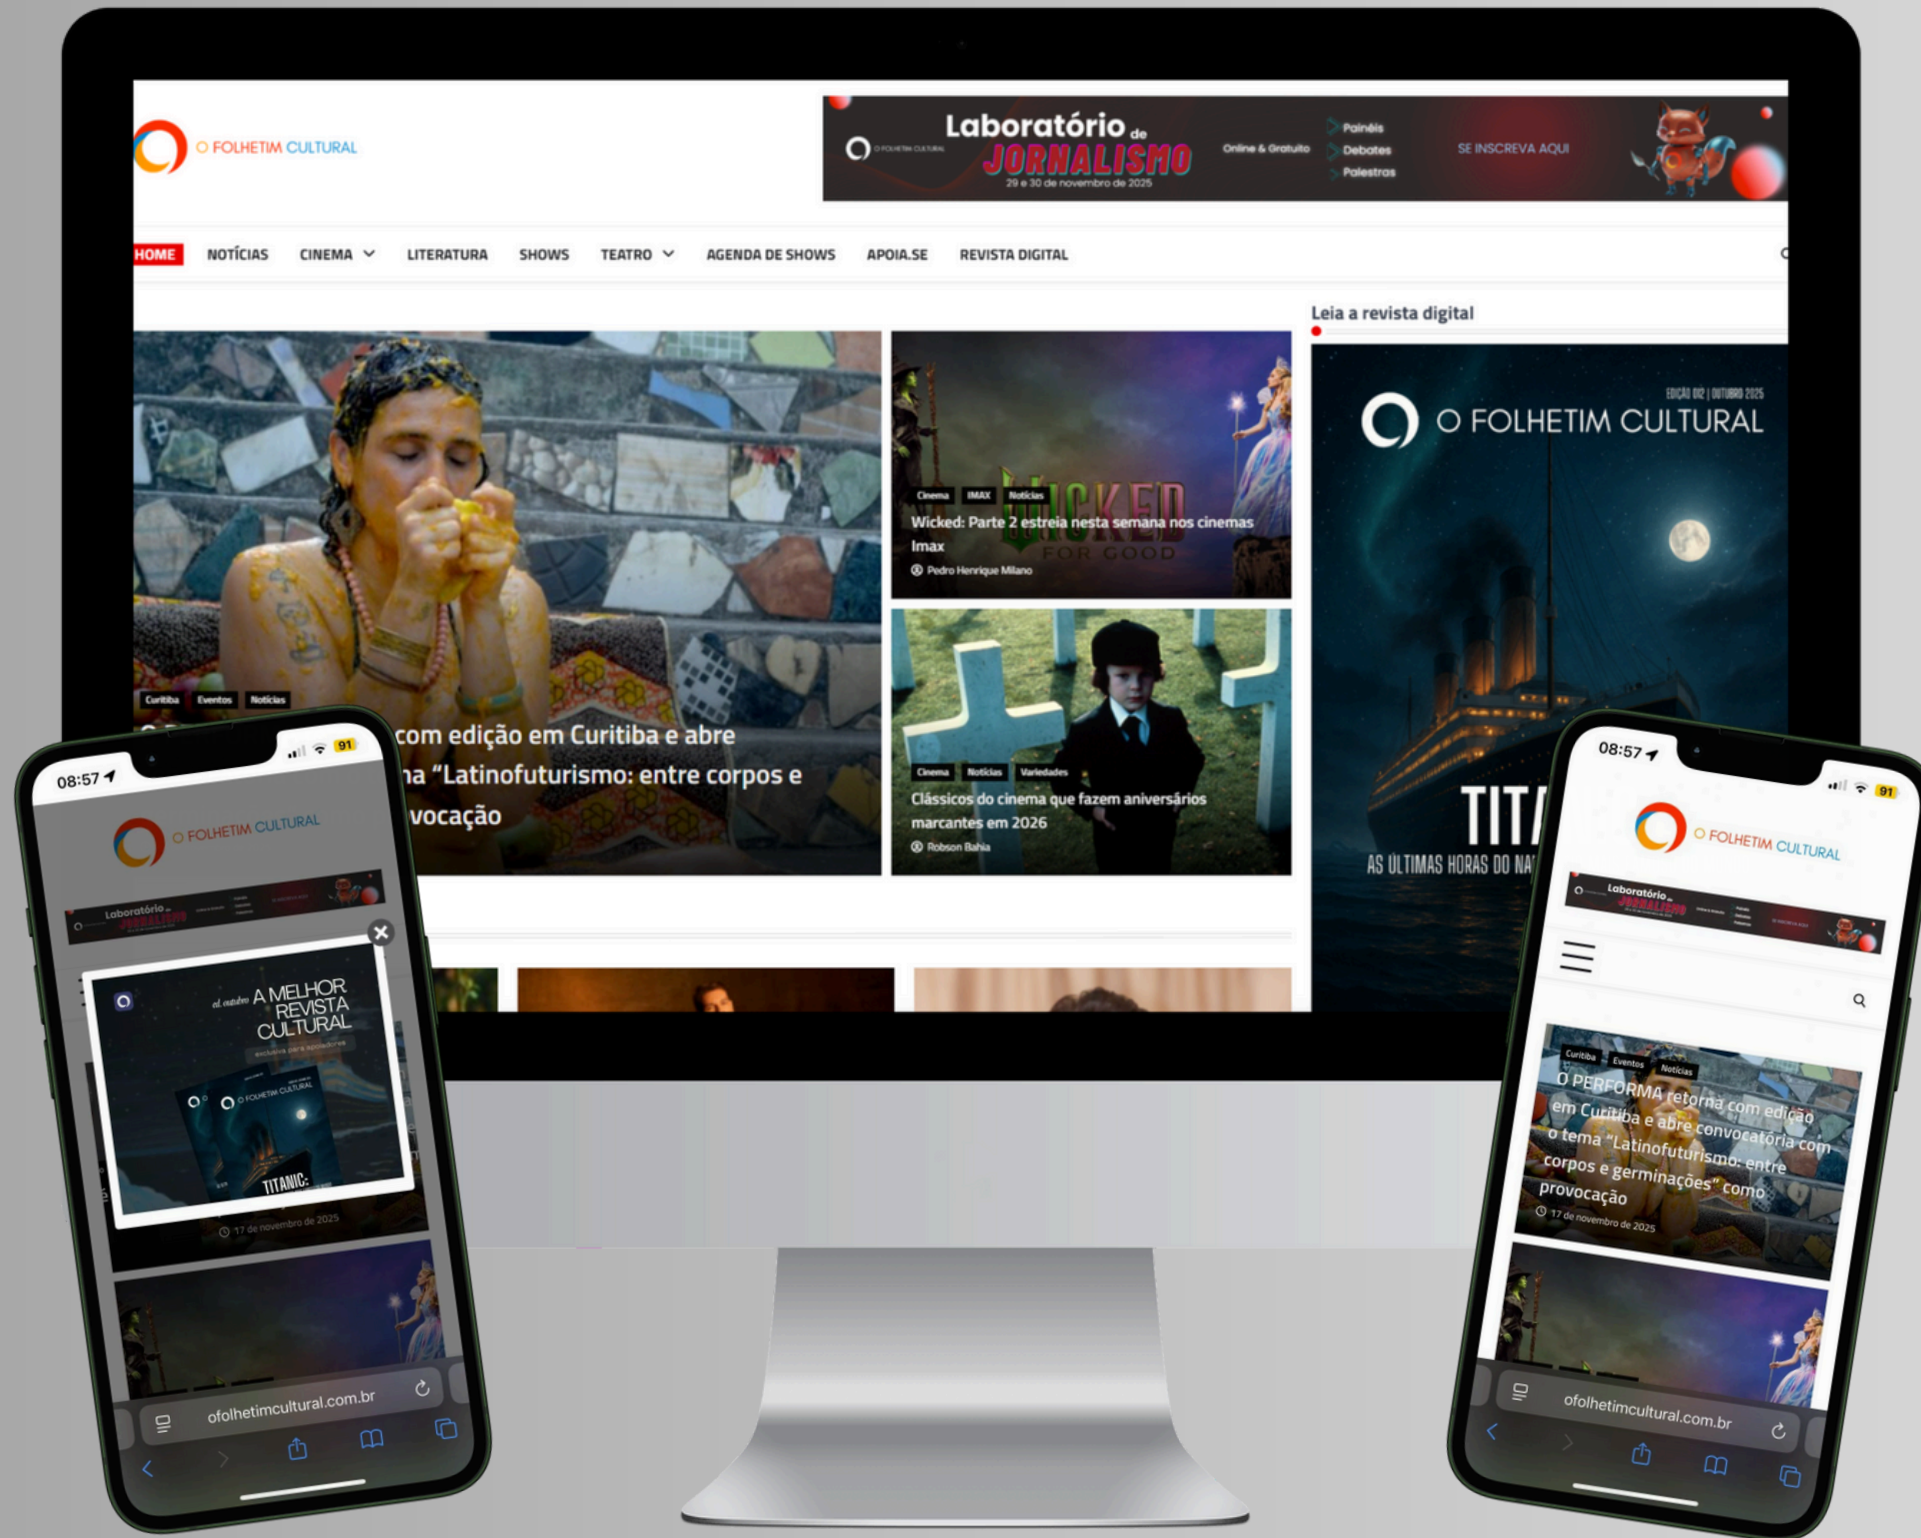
O FOLHETIM CULTURAL

O FOLHETIM CULTURAL Laboratório de JORNALISMO 29 e 30 de novembro de 2025 Online & Gratuito Painéis Debates Palestras SE INSCREVA AQUI

HOME NOTÍCIAS CINEMA LITERATURA SHOWS TEATRO AGENDA DE SHOWS APOIA.SE REVISTA DIGITAL

Curitiba Eventos Notícias

com edição em Curitiba e abre
na "Latinofuturismo: entre corpos e
vocação

Cinema IMAX Notícias
Wicked: Parte 2 estreia nesta semana nos cinemas Imax
Pedro Henrique Milano

WICKED FOR GOOD

Cinema Notícias Variedades
Clássicos do cinema que fazem aniversários marcantes em 2026
Robson Bahia

Leia a revista digital

EDIÇÃO 02 | OUTUBRO 2025
O FOLHETIM CULTURAL
TITA
AS ÚLTIMAS HORAS DO NA

08:57 91
O FOLHETIM CULTURAL
Laboratório de JORNALISMO
A MELHOR REVISTA CULTURAL
O FOLHETIM CULTURAL
TITANIC:
17 de novembro de 2025
ofolhetimcultural.com.br

08:57 91
O FOLHETIM CULTURAL
Laboratório de JORNALISMO
Curitiba Eventos Notícias
O PERFORMA retorna com edição em Curitiba e abre convocatória com o tema "Latinofuturismo: entre corpos e germinações" como provocação
17 de novembro de 2025
ofolhetimcultural.com.br